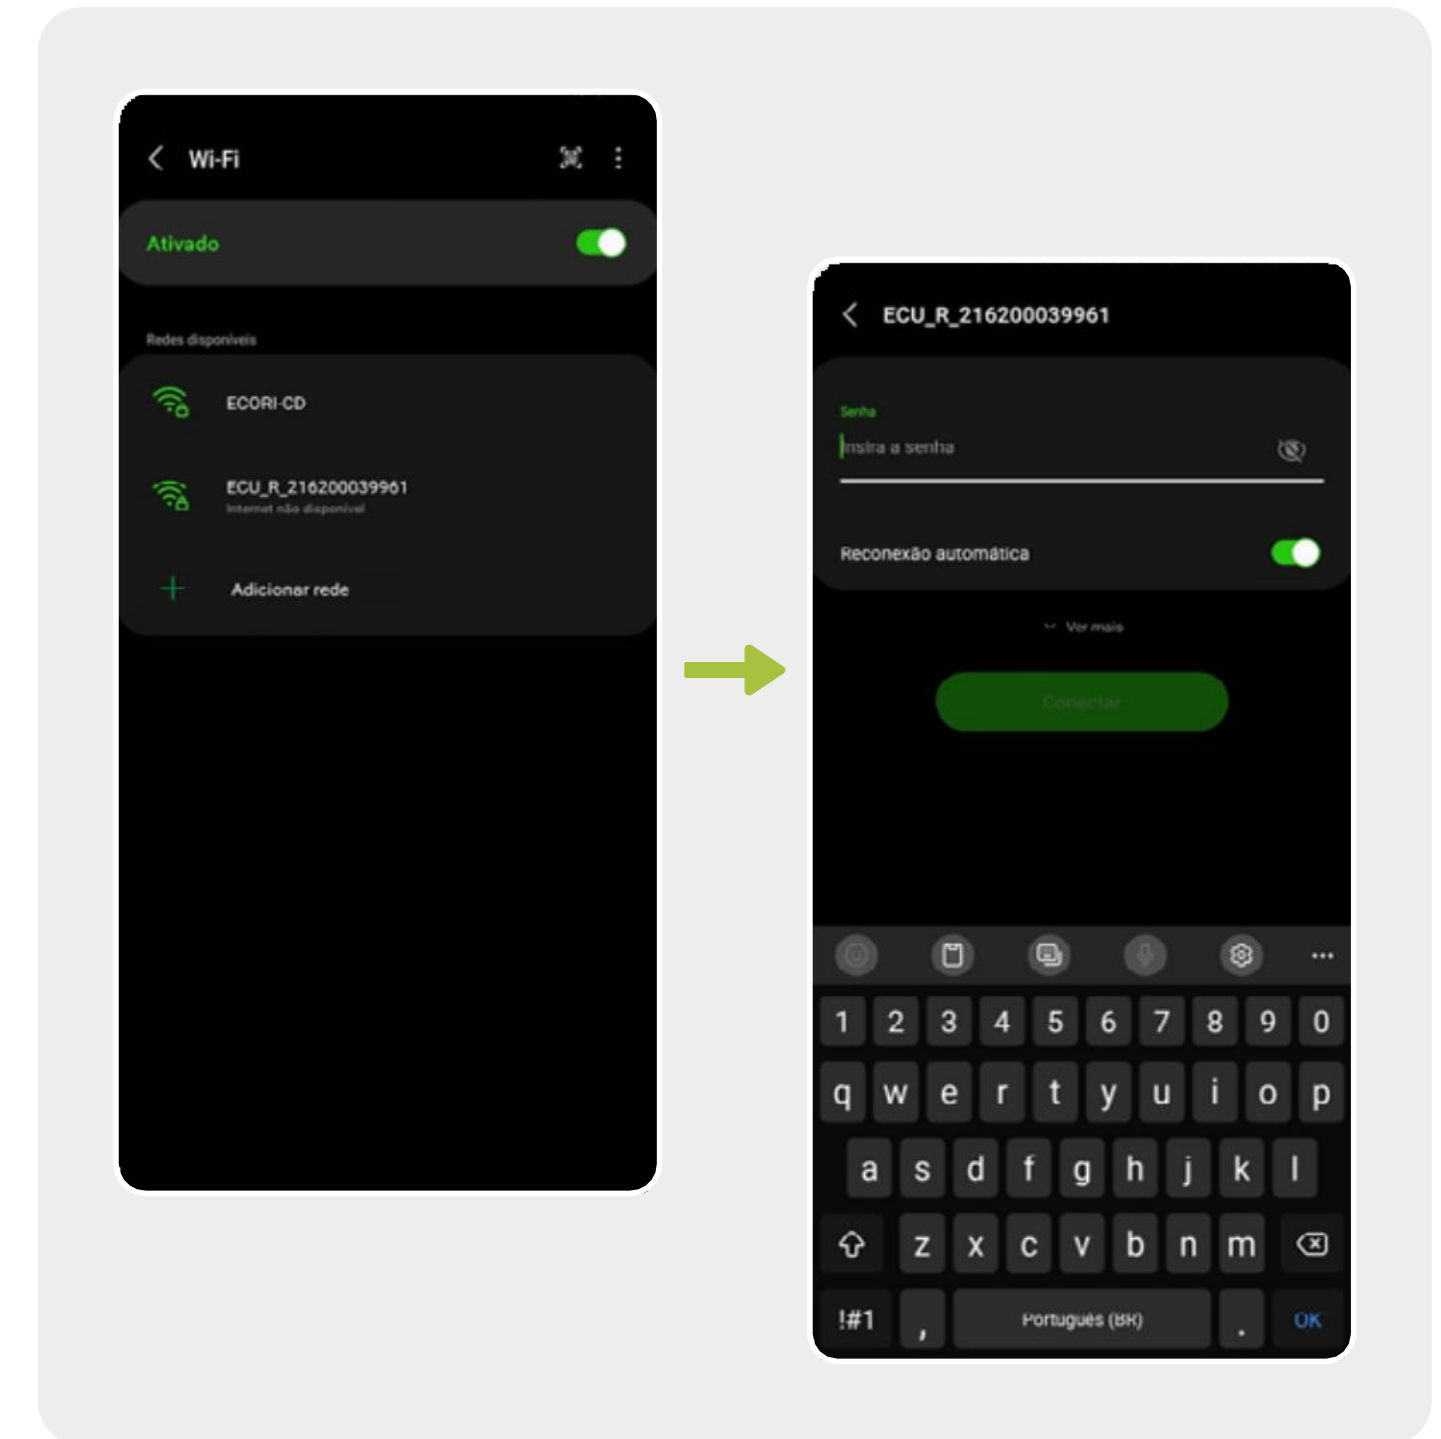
Wi-Fi

Ativado

Redes disponíveis

ECORI-CD

ECU_R_216200039961
Internet não disponível

Adicionar rede

ECU_R_216200039961

Senha
Insira a senha

Reconexão automática

Ver mais

Conectar

1 2 3 4 5 6 7 8 9 0
q w e r t y u i o p
a s d f g h j k l
z x c v b n m
!#1 , Português (BR) . OK